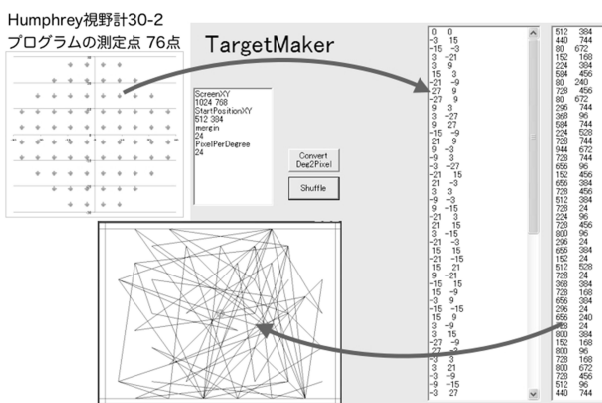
Humphrey視野計30-2
プログラムの測定点 76点

TargetMaker

ScreenXY
1024 768
StartPositionXY
512 384
mergin
24
PixelPerDegree
24

Convert
Deg2Pixel

Shuffle

0 0
-3 15
-15 -3
3 -21
3 9
15 3
-21 -9
-27 9
-27 9
9 3
3 -27
9 27
-15 -9
21 9
9 -3
-9 3
-3 -27
-21 15
21 -3
15 9
9 -3
9 -15
-21 3
21 15
3 -15
-21 -3
15 15
-21 -15
15 21
9 -21
-15 15
15 -9
-3 9
-15 -15
15 9
3 -9
-3 15
-27 -9
27 -3
-3 3
3 21
-3 -9
-9 -15
-3 27

512 384
440 744
80 672
152 168
224 384
584 456
80 240
728 456
80 672
296 744
368 96
584 744
224 528
728 744
944 672
728 744
656 96
152 456
656 384
728 456
512 384
728 24
224 96
728 456
800 24
296 24
656 384
440 456
152 24
512 528
728 24
368 384
728 168
656 384
296 24
656 240
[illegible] 24
800 384
152 168
800 96
728 168
800 672
728 456
512 96
440 744